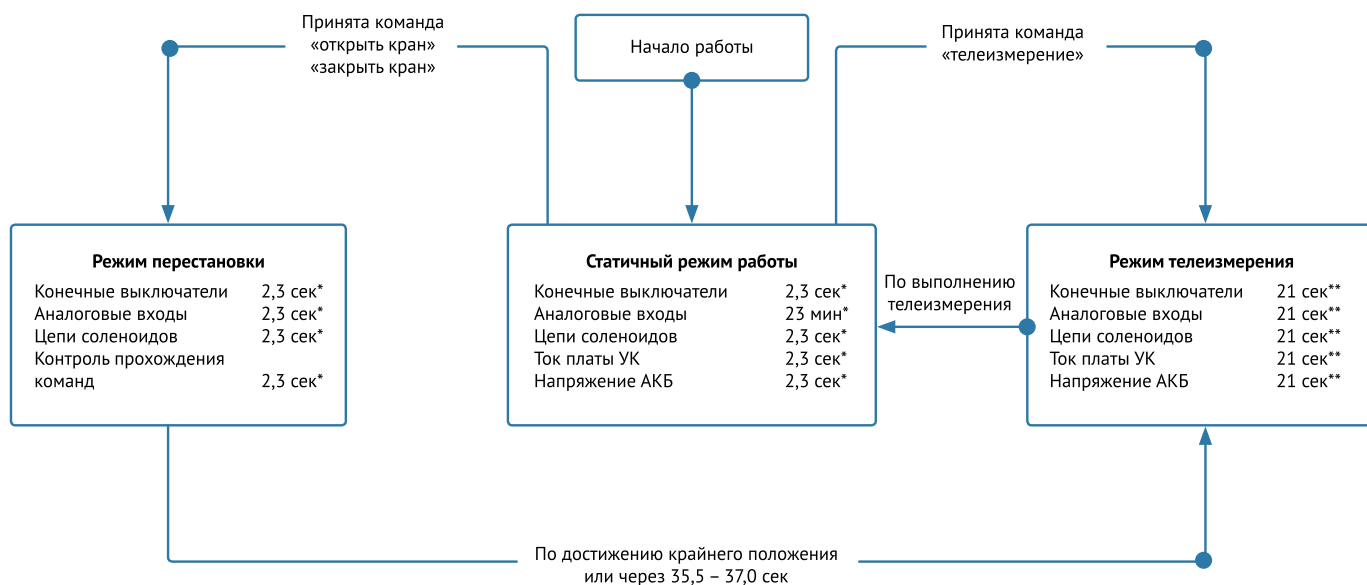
Принята команда
«открыть кран»
«закрыть кран»

Начало работы

Принята команда
«телеизмерение»

**Режим перестановки**

Конечные выключатели 2,3 сек*
Аналоговые входы 2,3 сек*
Цепи соленоидов 2,3 сек*
Контроль прохождения команд 2,3 сек*

**Статичный режим работы**

Конечные выключатели 2,3 сек*
Аналоговые входы 23 мин*
Цепи соленоидов 2,3 сек*
Ток платы УК 2,3 сек*
Напряжение АКБ 2,3 сек*

По выполнению
телеизмерения

**Режим телеизмерения**

Конечные выключатели 21 сек**
Аналоговые входы 21 сек**
Цепи соленоидов 21 сек**
Ток платы УК 21 сек**
Напряжение АКБ 21 сек**

По достижению крайнего положения
или через 35,5 – 37,0 сек